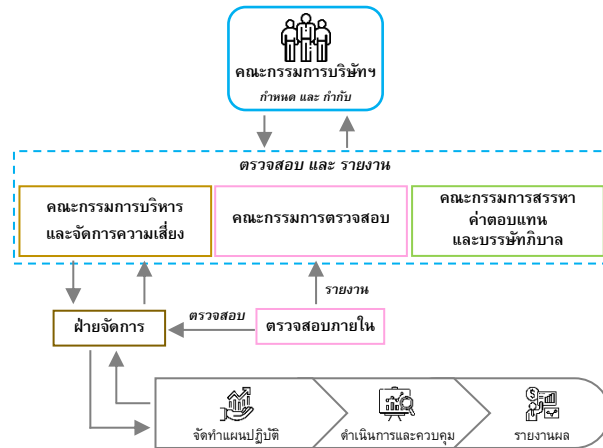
คณะกรรมการบริษัทฯ

กำหนด และ กำกับ

ตรวจสอบ และ รายงาน

คณะกรรมการบริหารและจัดการความเสี่ยง

คณะกรรมการตรวจสอบ

คณะกรรมการสรรหาค่าตอบแทนและบรรษัทภิบาล

รายงาน

ตรวจสอบ

ฝ่ายจัดการ

ตรวจสอบภายใน

จัดทำแผนปฏิบัติ

ดำเนินการและควบคุม

รายงานผล